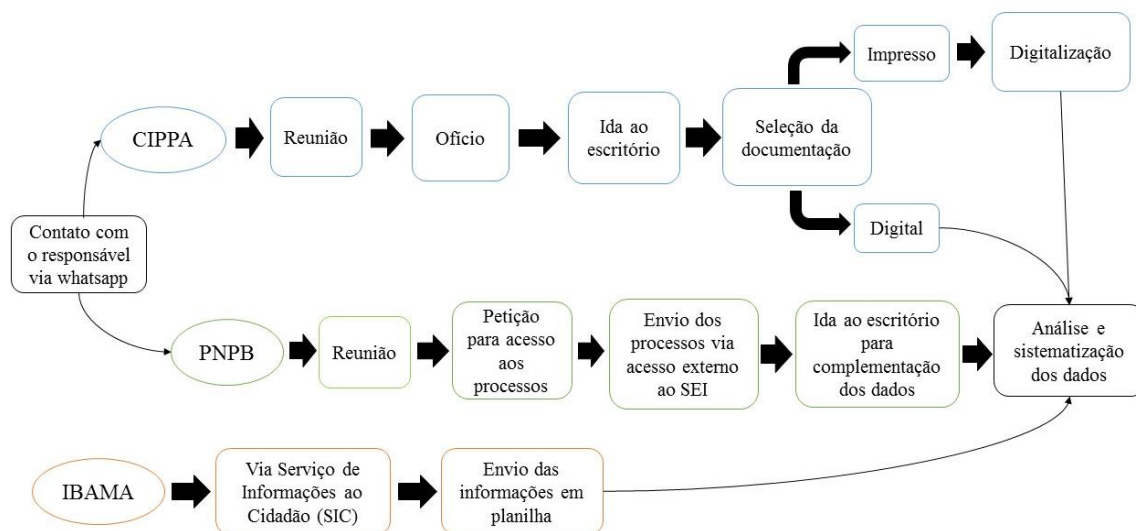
Contato com o responsável via whatsapp

CIPPA

Reunião

Ofício

Ida ao escritório

Seleção da documentação

Impresso

Digitalização

Digital

PNPB

Reunião

Petição para acesso aos processos

Envio dos processos via acesso externo ao SEI

Ida ao escritório para complementação dos dados

Análise e sistematização dos dados

IBAMA

Via Serviço de Informações ao Cidadão (SIC)

Envio das informações em planilha